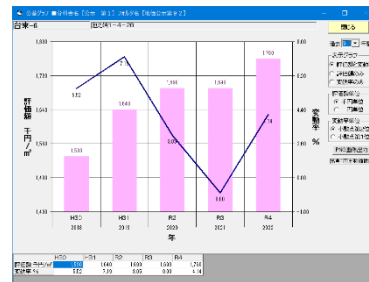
公示価格【公示 第1】 推移【地価公示番号2】

閉じる

西東一6

1,800

1,700

1,600

1,500

1,400

評価額 千円/㎡

8.00

6.00

4.00

2.00

0.00

-2.00

変動率 %

1,530

1,640

1,690

1,690

1,760

5.52

7.19

3.05

0.00

4.14

H30 2018

H31 2019

R2 2020

R3 2021

R4 2022

年

| | H30 | H31 | R2 | R3 | R4 |
|---|---|---|---|---|---|
| 評価額 千円/㎡ | 1,530 | 1,640 | 1,690 | 1,690 | 1,760 |
| 変動率 % | 5.52 | 7.19 | 3.05 | 0.00 | 4.14 |